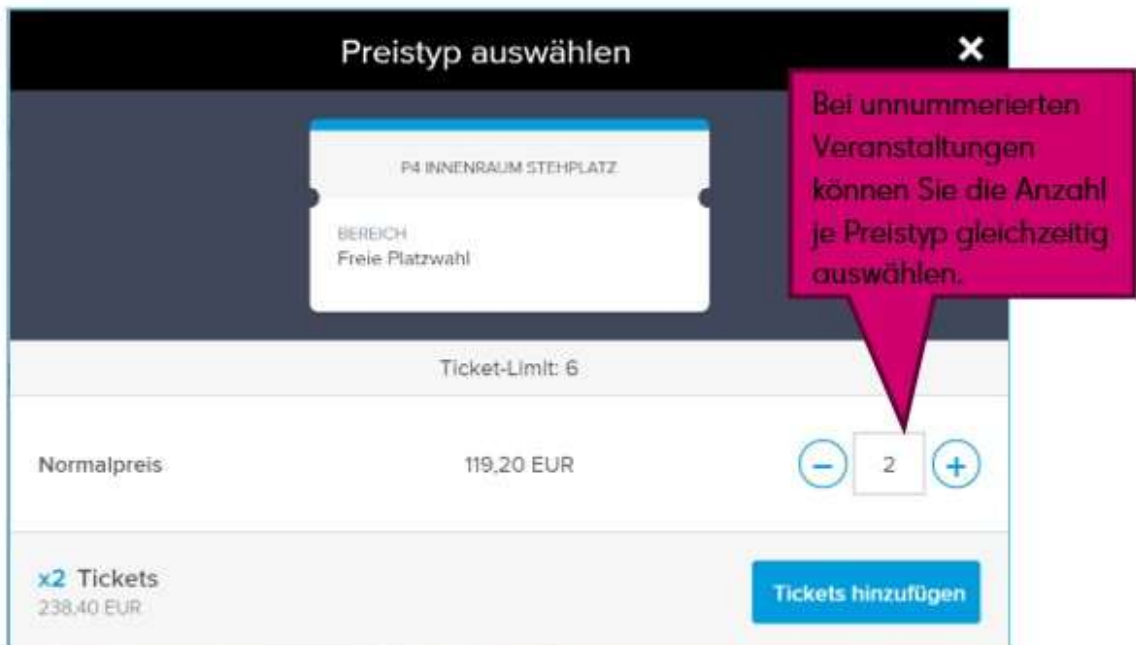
Preistyp auswählen

×

Bei unnummerierten Veranstaltungen können Sie die Anzahl je Preistyp gleichzeitig auswählen.

P4 INNENRAUM STEHPLATZ

BEREICH
Freie Platzwahl

Ticket-Limit: 6

Normalpreis

119,20 EUR

−

2

+

x2 Tickets
238,40 EUR

Tickets hinzufügen